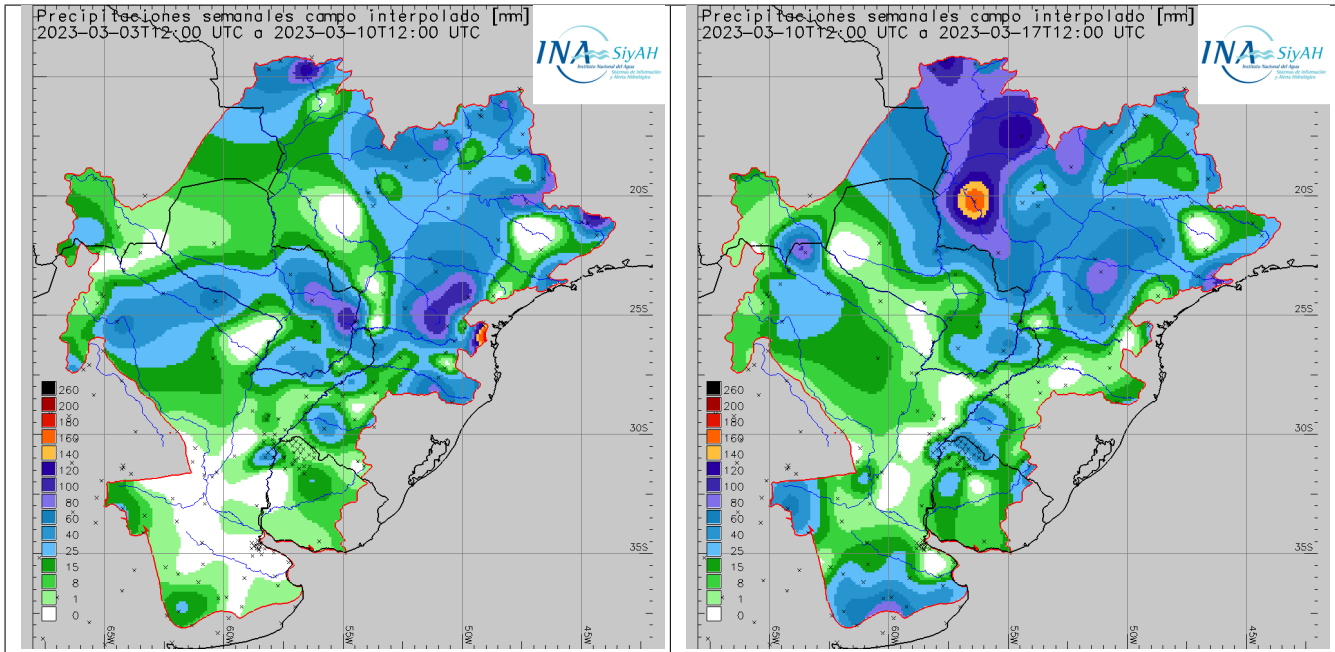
Precipitaciones semanales campo interpolado [mm]
2023-03-03T12:00 UTC a 2023-03-10T12:00 UTC

INA SiyAH
Instituto Nacional del Agua
Sistemas de Información y Alerta Hidrológico

20S
25S
30S
35S

260
200
180
160
140
120
100
80
60
40
25
15
8
1
0

65W
60W
55W
50W
45W

Precipitaciones semanales campo interpolado [mm]
2023-03-10T12:00 UTC a 2023-03-17T12:00 UTC

INA SiyAH
Instituto Nacional del Agua
Sistemas de Información y Alerta Hidrológico

20S
25S
30S
35S

260
200
180
160
140
120
100
80
60
40
25
15
8
1
0

65W
60W
55W
50W
45W